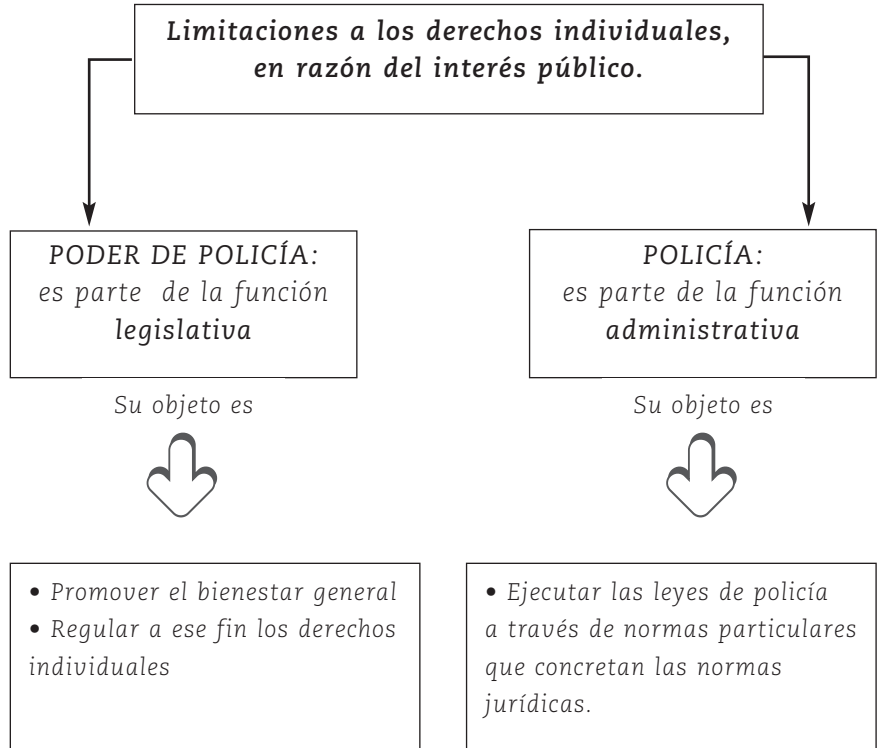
Limitaciones a los derechos individuales, en razón del interés público.

PODER DE POLICÍA:
es parte de la función legislativa

Su objeto es

• Promover el bienestar general
• Regular a ese fin los derechos individuales

POLICÍA:
es parte de la función administrativa

Su objeto es

• Ejecutar las leyes de policía a través de normas particulares que concretan las normas jurídicas.